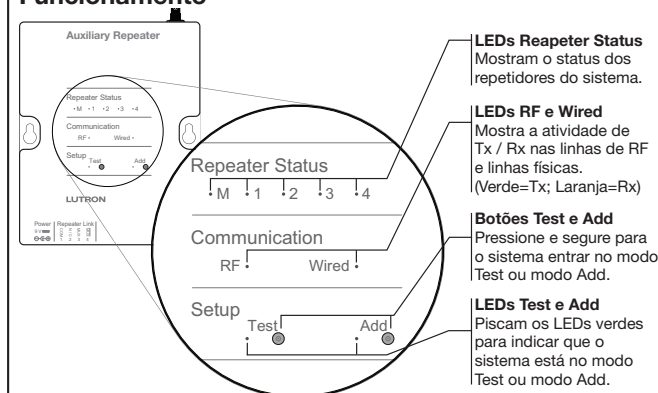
Funcionamento

Auxiliary Repeater

Repeater Status
• M • 1 • 2 • 3 • 4

Communication
RF • Wired •

Setup
Test Add

LUTRON

Power
Repeater Link
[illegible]

Repeater Status
M 1 2 3 4

Communication
RF Wired

Setup
Test Add

LEDs Reapeter Status
Mostram o status dos repetidores do sistema.

LEDs RF e Wired
Mostra a atividade de Tx / Rx nas linhas de RF e linhas físicas. (Verde=Tx; Laranja=Rx)

Botões Test e Add
Pressione e segure para o sistema entrar no modo Test ou modo Add.

LEDs Test e Add
Piscam os LEDs verdes para indicar que o sistema está no modo Test ou modo Add.